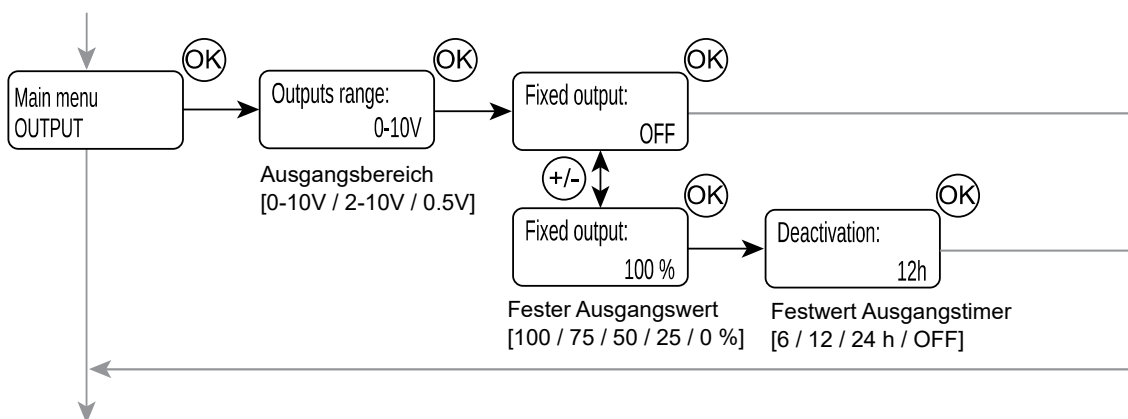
OK

Main menu
OUTPUT

OK

Outputs range:
0-10V

Ausgangsbereich
[0-10V / 2-10V / 0.5V]

OK

Fixed output:
OFF

+/-

OK

Fixed output:
100 %

Fester Ausgangswert
[100 / 75 / 50 / 25 / 0 %]

OK

Deactivation:
12h

Festwert Ausgangstimer
[6 / 12 / 24 h / OFF]